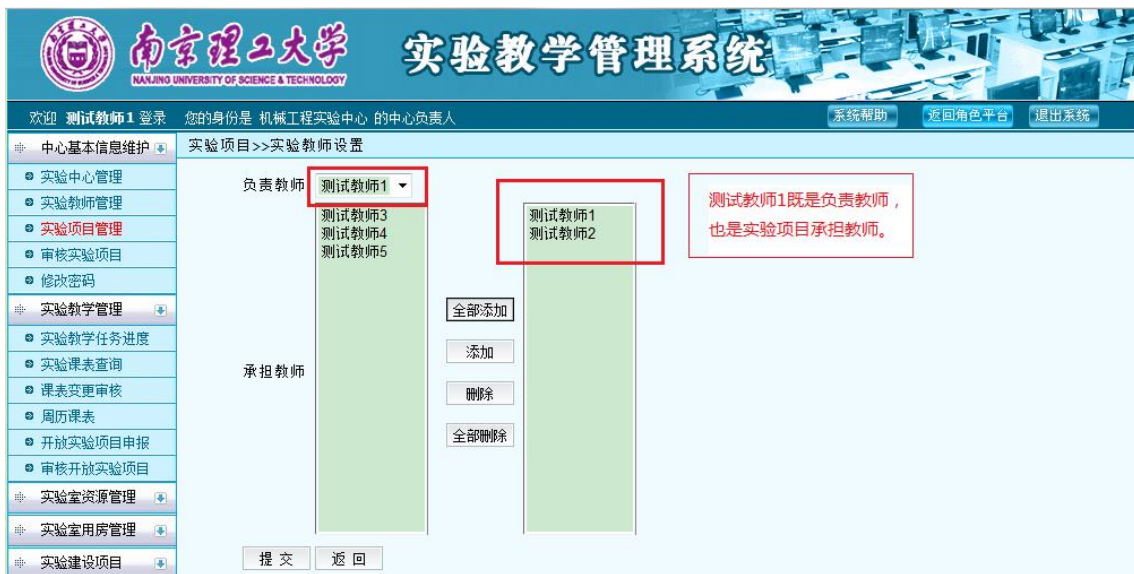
南京理工大学
NANJING UNIVERSITY OF SCIENCE & TECHNOLOGY
实验教学管理系统

欢迎 测试教师1 登录 您的身份是 机械工程实验中心 的中心负责人
系统帮助 返回角色平台 退出系统

中心基本信息维护
实验中心管理
实验教师管理
实验项目管理
审核实验项目
修改密码
实验教学管理
实验教学任务进度
实验课表查询
课表变更审核
周历课表
开放实验项目申报
审核开放实验项目
实验室资源管理
实验室用房管理
实验建设项目

实验项目>>实验教师设置

负责教师 测试教师1

承担教师
测试教师3
测试教师4
测试教师5

全部添加
添加
删除
全部删除

测试教师1
测试教师2

测试教师1既是负责教师，也是实验项目承担教师。

提 交 返 回